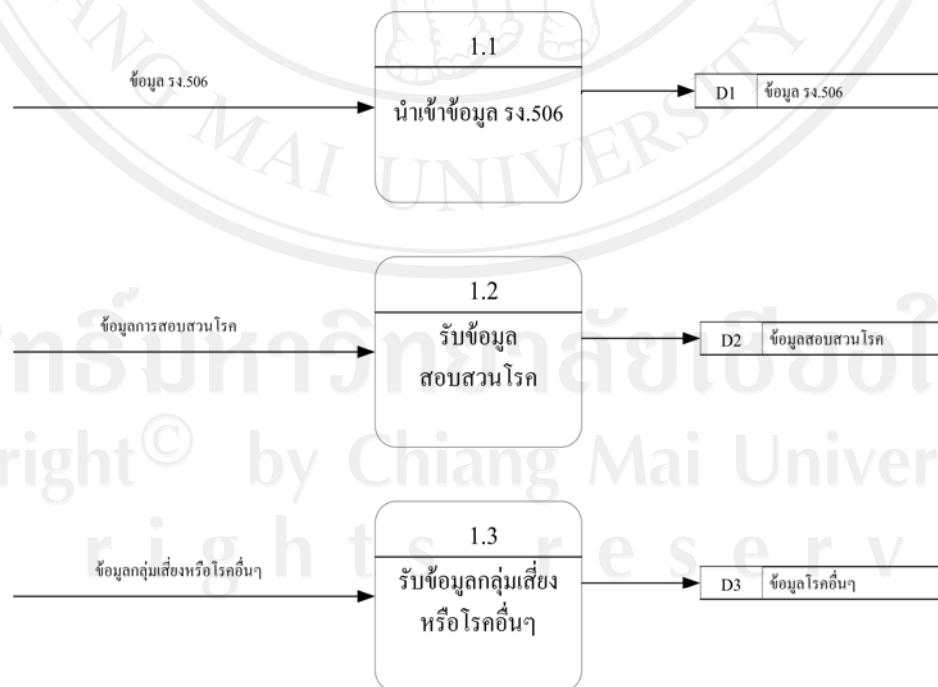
ข้อมูล รง.506

1.1

นำเข้าข้อมูล รง.506

D1 ข้อมูล รง.506

ข้อมูลการสอบสวนโรค

1.2

รับข้อมูล สอบสวนโรค

D2 ข้อมูลสอบสวนโรค

ข้อมูลกลุ่มเสี่ยงหรือโรคอื่นๆ

1.3

รับข้อมูลกลุ่มเสี่ยง หรือโรคอื่นๆ

D3 ข้อมูลโรคอื่นๆ

MAI UNIVERSITY

ลิขสิทธิ์มหาวิทยาลัยเชียงใหม่

Copyright© by Chiang Mai University

All rights reserved